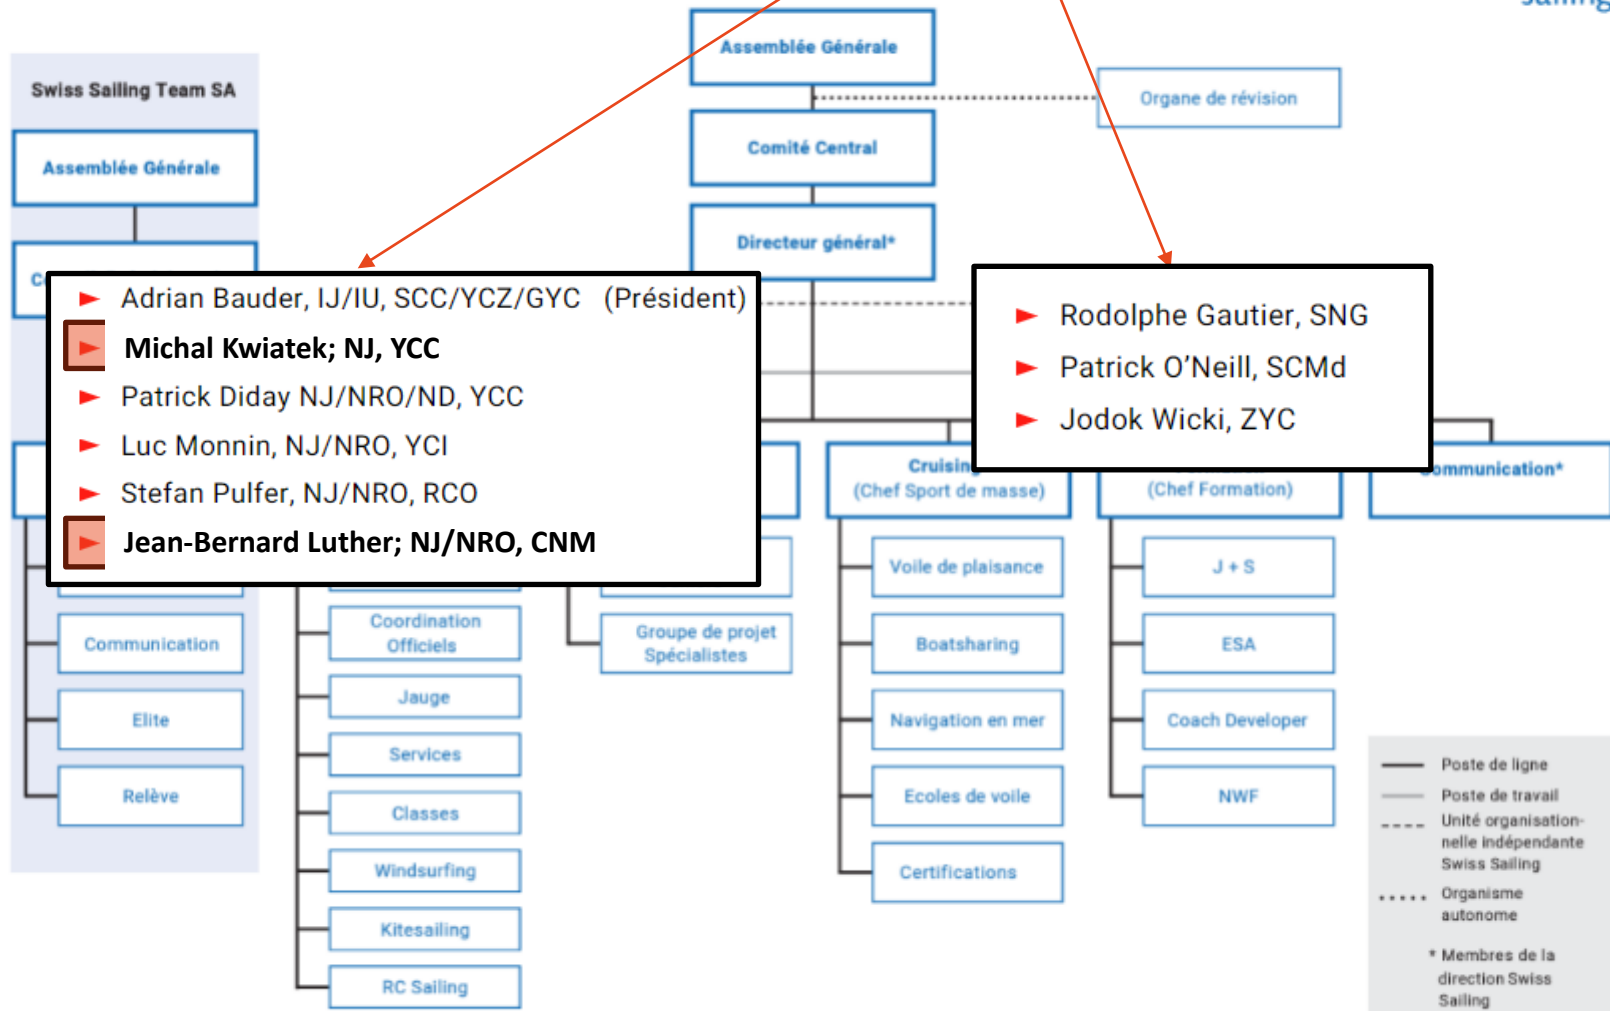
Swiss Sailing Team SA

Assemblée Générale

Assemblée Générale

Organe de révision

Comité Central

Directeur général*

Adrian Bauder, IJ/IU, SCC/YCZ/GYC (Président)
Michal Kwiatek; NJ, YCC
Patrick Diday NJ/NRO/ND, YCC
Luc Monnin, NJ/NRO, YCI
Stefan Pulfer, NJ/NRO, RCO
Jean-Bernard Luther; NJ/NRO, CNM

Rodolphe Gautier, SNG
Patrick O'Neill, SCMd
Jodok Wicki, ZYC

Cruisin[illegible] (Chef Sport de masse)

(Chef Formation)

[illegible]ommunication*

Communication

Elite

Relève

Coordination Officiels

Jauge

Services

Classes

Windsurfing

Kitesailing

RC Sailing

Groupe de projet Spécialistes

Voile de plaisance

Boatsharing

Navigation en mer

Ecoles de voile

Certifications

J + S

ESA

Coach Developer

NWF

Poste de ligne
Poste de travail
Unité organisationnelle indépendante Swiss Sailing
Organisme autonome
* Membres de la direction Swiss Sailing